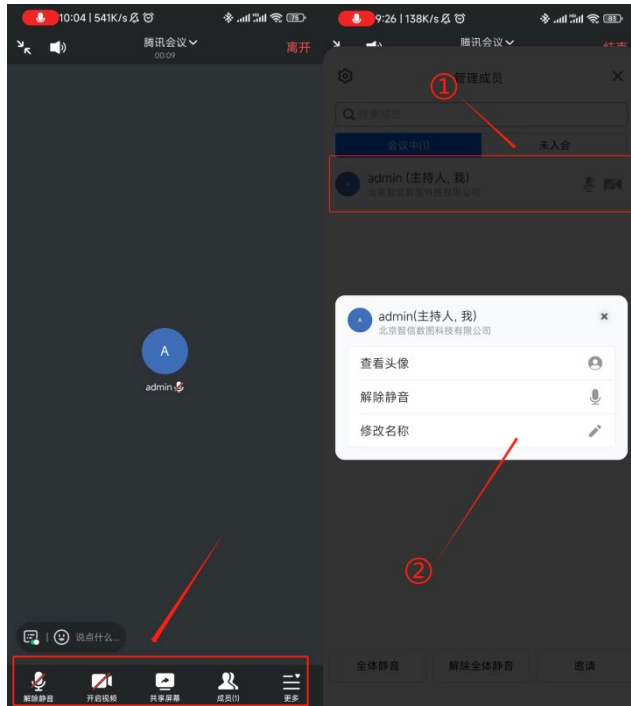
10:04 | 541K/s
腾讯会议
00:09
离开

A
admin

说点什么...

解除静音
开启视频
共享屏幕
成员(1)
更多

9:26 | 138K/s
腾讯会议
结束
管理成员
①
搜索成员
会议中(1)
未入会
A
admin (主持人, 我)
北京智信数图科技有限公司

A
admin(主持人, 我)
北京智信数图科技有限公司
查看头像
解除静音
修改名称

②

全体静音
解除全体静音
邀请